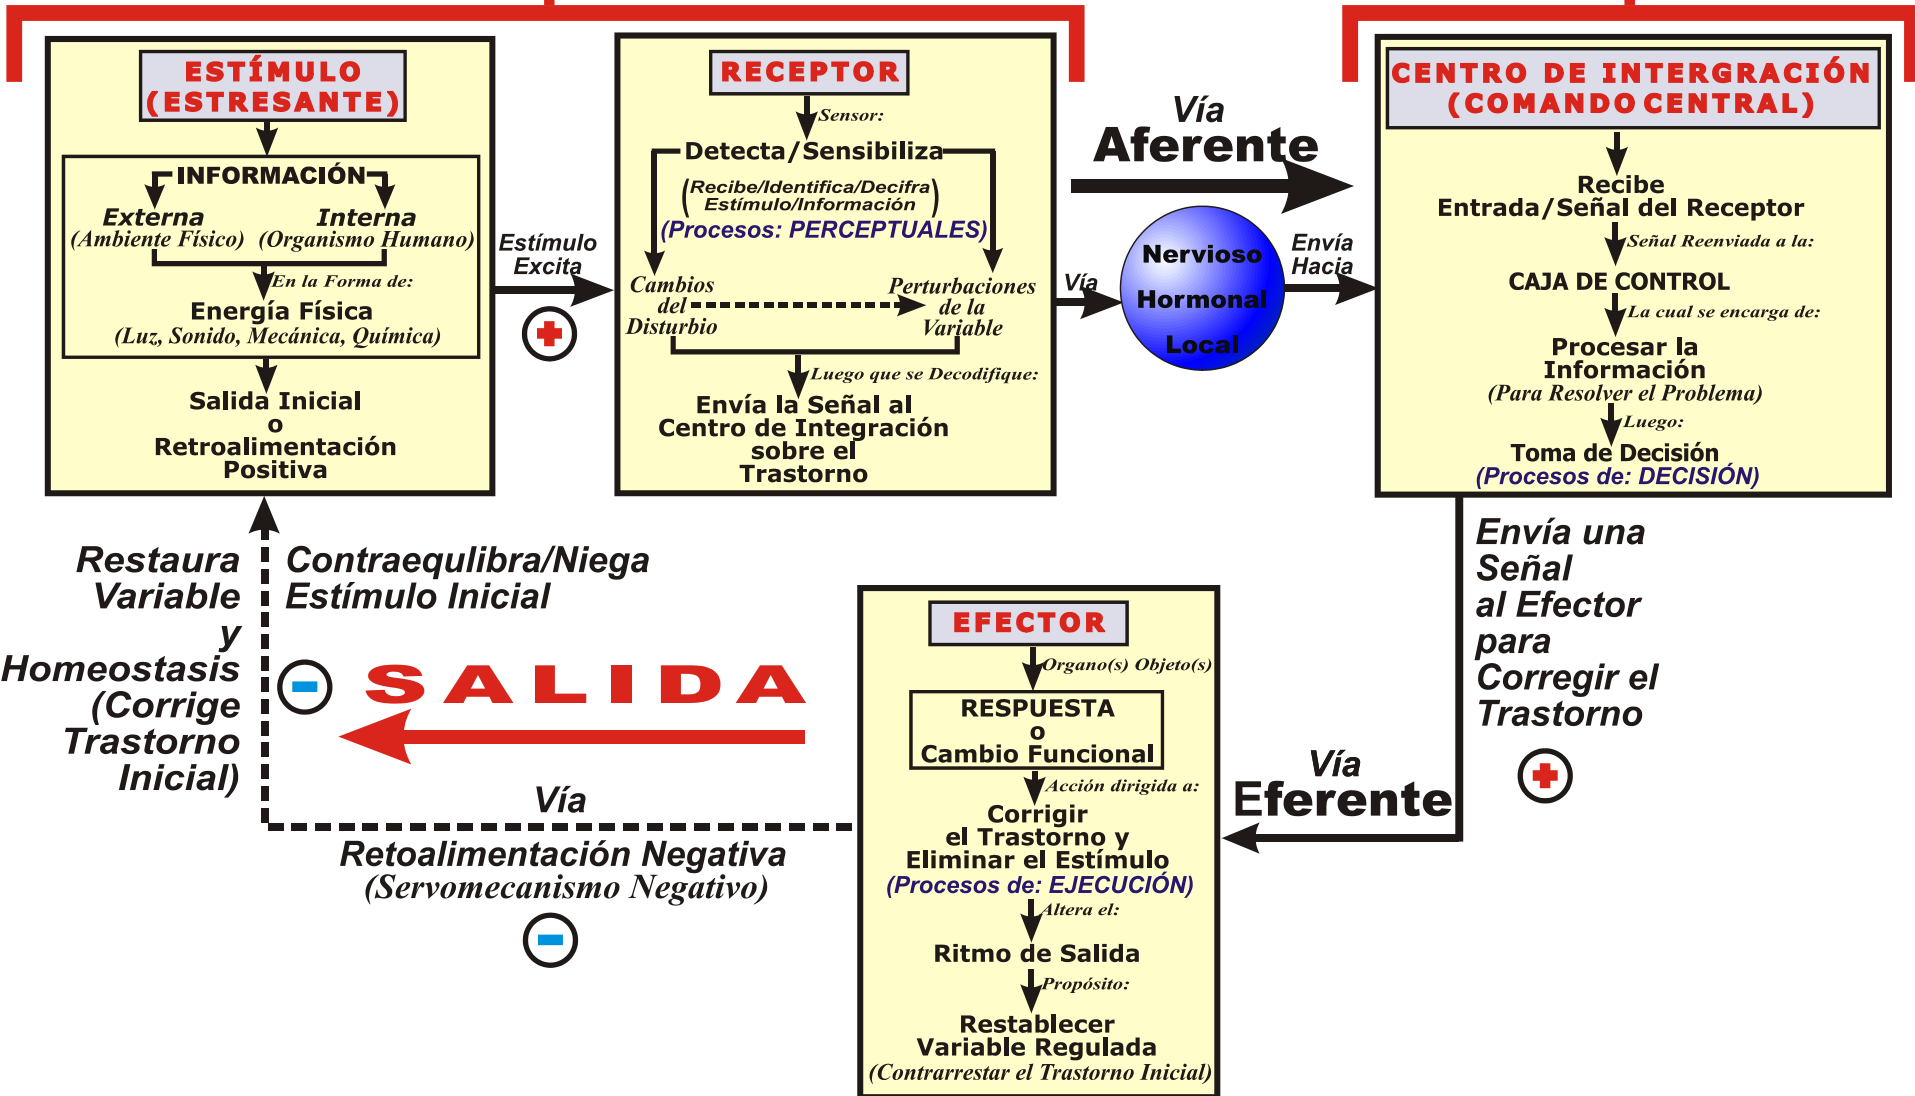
ESTÍMULO (ESTRESANTE)

INFORMACIÓN

Externa (Ambiente Físico)

Interna (Organismo Humano)

En la Forma de:

Energía Física (Luz, Sonido, Mecánica, Química)

Salida Inicial o Retroalimentación Positiva

Estímulo Excita

RECEPTOR

Sensor:

Detecta/Sensibiliza

(Recibe/Identifica/Decifra Estímulo/Información)

(Procesos: PERCEPTUALES)

Cambios del Disturbio

Perturbaciones de la Variable

Luego que se Decodifique:

Envía la Señal al Centro de Integración sobre el Trastorno

Vía Aferente

Vía

Nervioso Hormonal Local

Envía Hacia

CENTRO DE INTERGRACIÓN (COMANDO CENTRAL)

Recibe Entrada/Señal del Receptor

Señal Reenviada a la:

CAJA DE CONTROL

La cual se encarga de:

Procesar la Información (Para Resolver el Problema)

Luego:

Toma de Decisión (Procesos de: DECISIÓN)

Envía una Señal al Efector para Corregir el Trastorno

Restaura Variable y Homeostasis (Corrige Trastorno Inicial)

Contraequlibra/Niega Estímulo Inicial

SALIDA

Vía

Retoalimentación Negativa (Servomecanismo Negativo)

EFECTOR

Organo(s) Objeto(s)

RESPUESTA o Cambio Funcional

Acción dirigida a:

Corrigir el Trastorno y Eliminar el Estímulo (Procesos de: EJECUCIÓN)

Altera el:

Ritmo de Salida

Propósito:

Restablecer Variable Regulada (Contrarrestar el Trastorno Inicial)

Vía Eferente